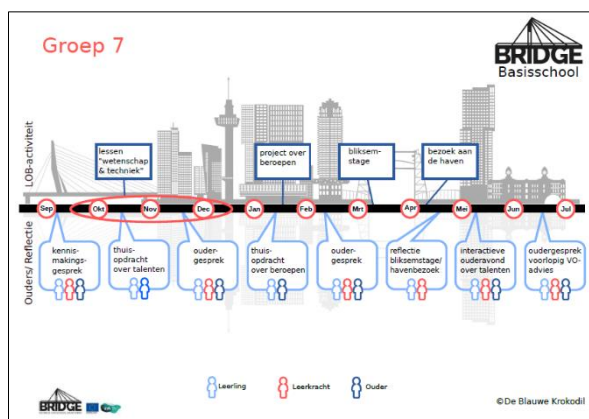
Groep 7

BRIDGE
Basisschool

LOB-activiteit

lessen "wetenschap & techniek"

project over beroepen

bliksem-stage

bezoek aan de haven

Sep
Okt
Nov
Dec
Jan
Feb
Mrt
Apr
Mei
Jun
Jul

Ouders/ Reflectie

kennis-makings-gesprek

thuis-opdracht over talenten

ouder-gesprek

thuis-opdracht over beroepen

ouder-gesprek

reflectie bliksemstage/ havenbezoek

interactieve ouderavond over talenten

oudergesprek voorlopig VO-advies

Leerling
Leerkracht
Ouder

BRIDGE

©De Blauwe Krokodil